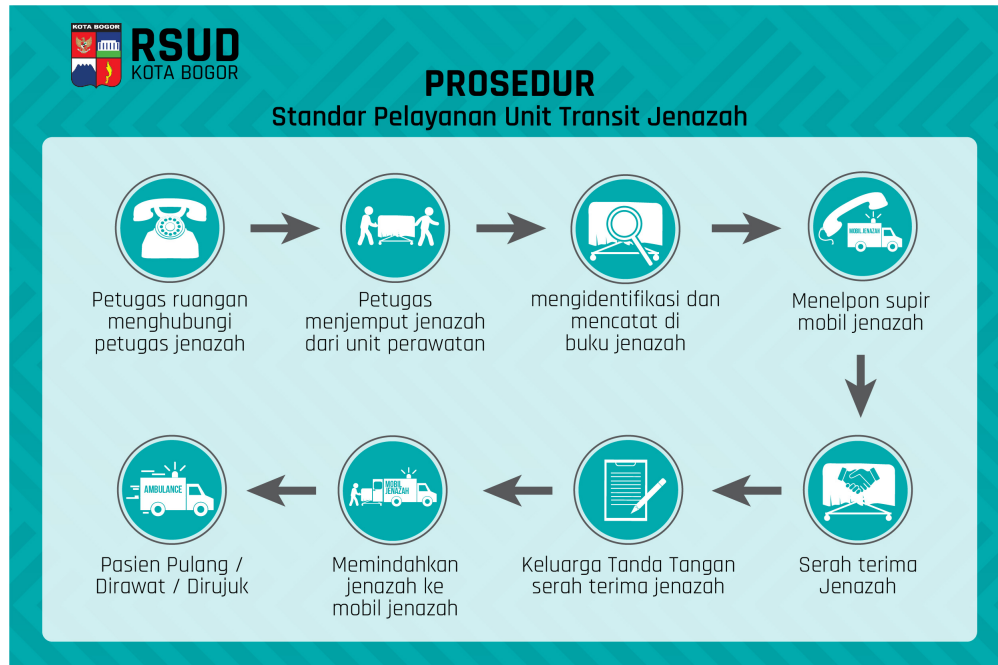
KOTA BOGOR
RSUD
KOTA BOGOR

PROSEDUR
Standar Pelayanan Unit Transit Jenazah

Petugas ruangan menghubungi petugas jenazah

Petugas menjemput jenazah dari unit perawatan

mengidentifikasi dan mencatat di buku jenazah

MOBIL JENAZAH

Menelpon supir mobil jenazah

Serah terima Jenazah

Keluarga Tanda Tangan serah terima jenazah

MOBIL JENAZAH

Memindahkan jenazah ke mobil jenazah

AMBULANCE

Pasien Pulang / Dirawat / Dirujuk